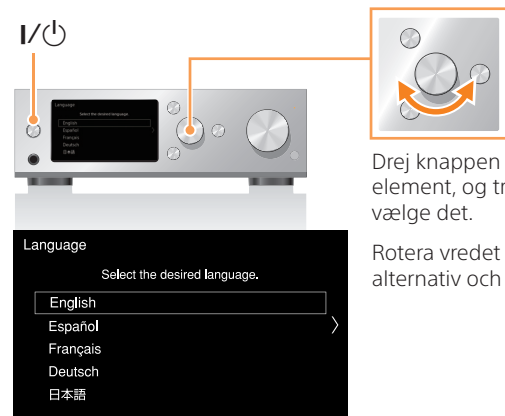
I/⏻

Language
Select the desired language.
English
Español
Français
Deutsch
日本語

Drej knappen
element, og tr
vælge det.

Rotera vredet
alternativ och

Language
Select the desired language.
English
Español
Français
Deutsch
日本語
〉